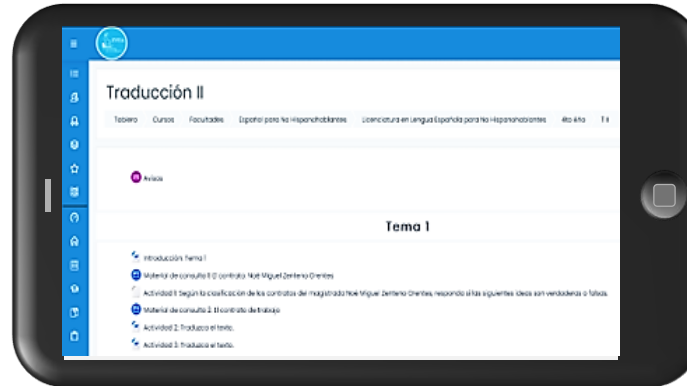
Traducción II

Tablero Cursos Facultades Español para No Hispanohablantes Licenciatura en Lengua Española para No Hispanohablantes 4to Año T II

Avisos

Tema 1

Introducción: Tema 1

Material de consulta 1: El contrato. Noé Miguel Zenteno Orentes

Actividad 1: Según la clasificación de los contratos del magistrado Noé Miguel Zenteno Orentes, responda si las siguientes ideas son verdaderas o falsas.

Material de consulta 2: El contrato de trabajo

Actividad 2. Traduzca el texto.

Actividad 3. Traduzca el texto.